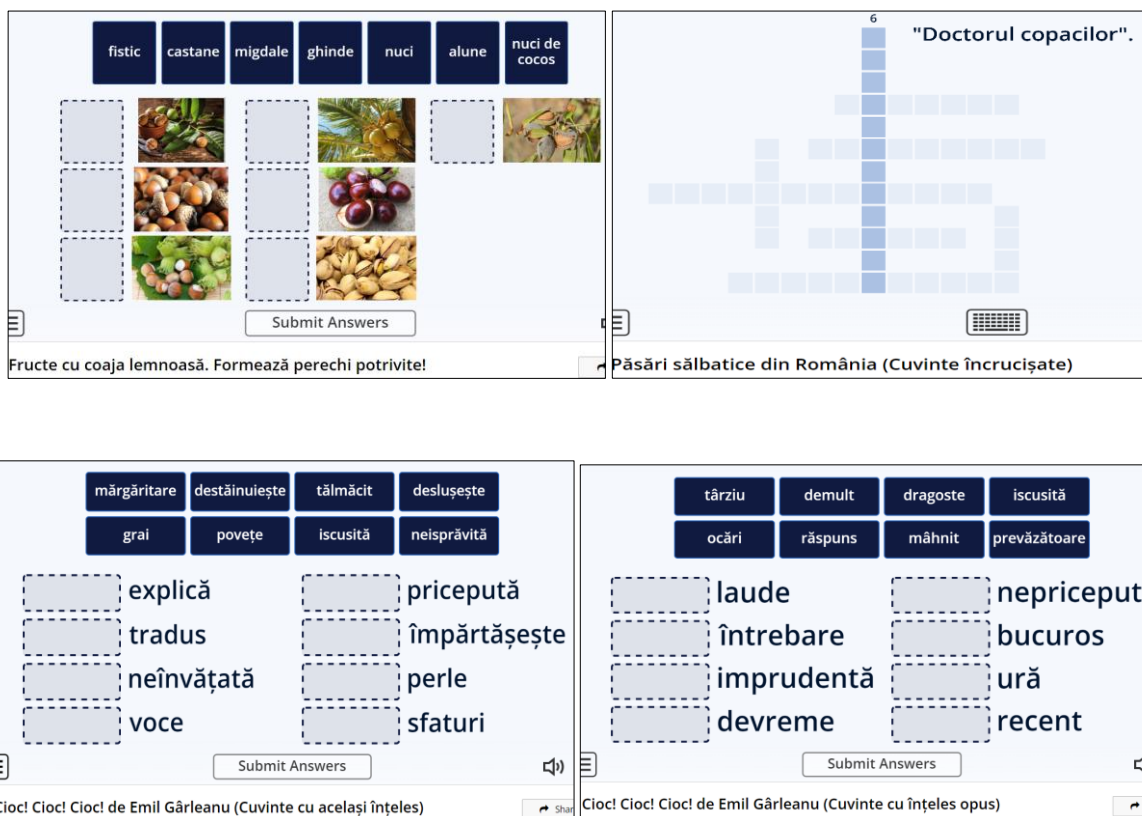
fistic castane migdale ghinde nuci alune nuci de cocos

Submit Answers

Fructe cu coaja lemnoasă. Formează perechi potrivite!

6

"Doctorul copacilor".

Păsări sălbatice din România (Cuvinte încrucișate)

mărgăritare destăinuiește tălmăcit deslușește
grai povețe iscusită neisprăvită

explică
tradus
neînvățată
voce
pricepută
împărtășește
perle
sfaturi

Submit Answers

Cioc! Cioc! Cioc! de Emil Gârleanu (Cuvinte cu același înțeles)

Shar

târziu demult dragoste iscusită
ocări răspuns mâhnit prevăzătoare

laude
întrebare
imprudentă
devreme
nepriceput
bucuros
ură
recent

Submit Answers

Cioc! Cioc! Cioc! de Emil Gârleanu (Cuvinte cu înțeles opus)